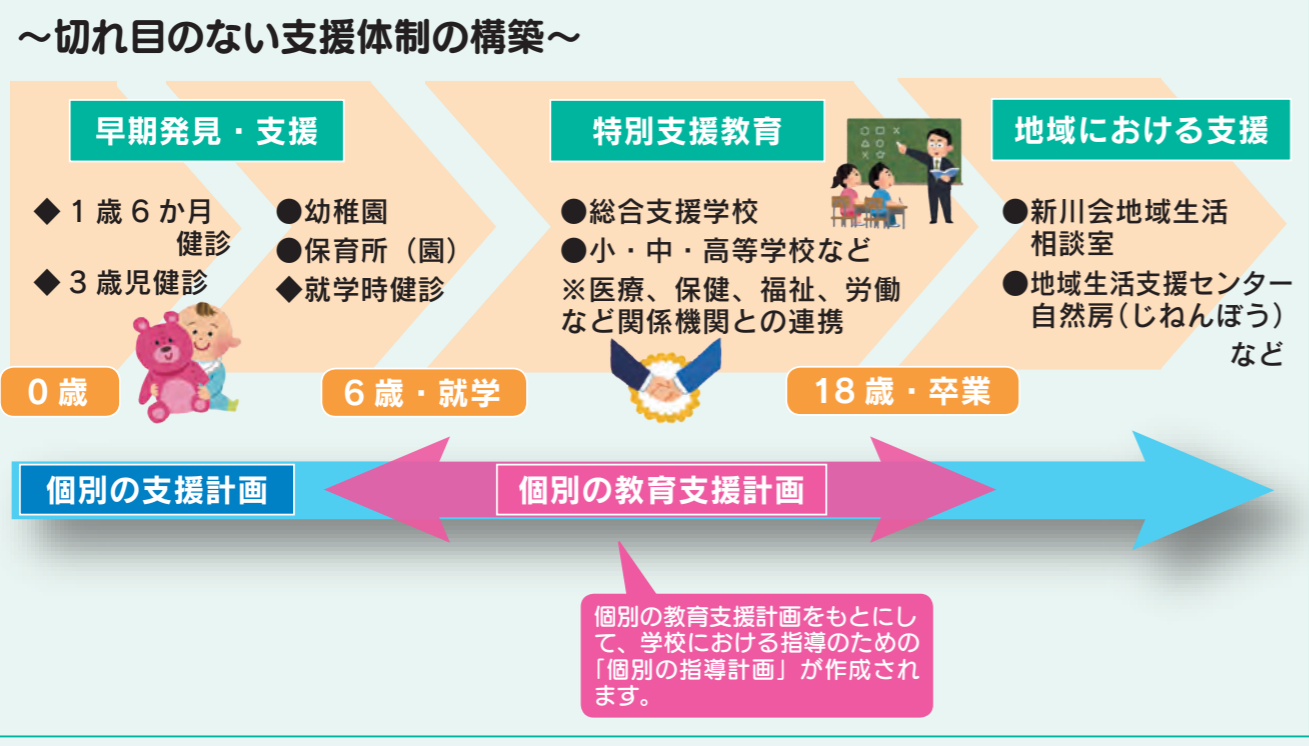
～切れ目のない支援体制の構築～

早期発見・支援

◆１歳６か月健診
◆３歳児健診

●幼稚園
●保育所（園）
◆就学時健診

特別支援教育

●総合支援学校
●小・中・高等学校など
※医療、保健、福祉、労働など関係機関との連携

地域における支援

●新川会地域生活相談室
●地域生活支援センター自然房（じねんぼう）など

０歳

６歳・就学

18歳・卒業

個別の支援計画

個別の教育支援計画

個別の教育支援計画をもとにして、学校における指導のための「個別の指導計画」が作成されます。